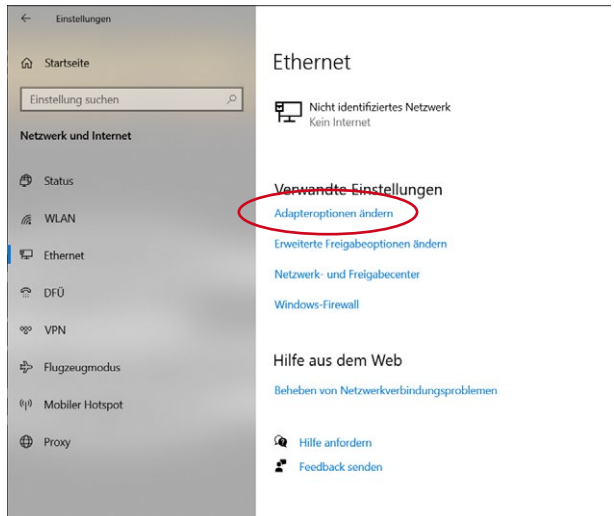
Einstellungen

Startseite

Einstellung suchen

Netzwerk und Internet

Status

WLAN

Ethernet

DFÜ

VPN

Flugzeugmodus

Mobiler Hotspot

Proxy

Ethernet

Nicht identifiziertes Netzwerk
Kein Internet

Verwandte Einstellungen

Adapteroptionen ändern

Erweiterte Freigabeoptionen ändern

Netzwerk- und Freigabecenter

Windows-Firewall

Hilfe aus dem Web

Beheben von Netzwerkverbindungsproblemen

Hilfe anfordern

Feedback senden